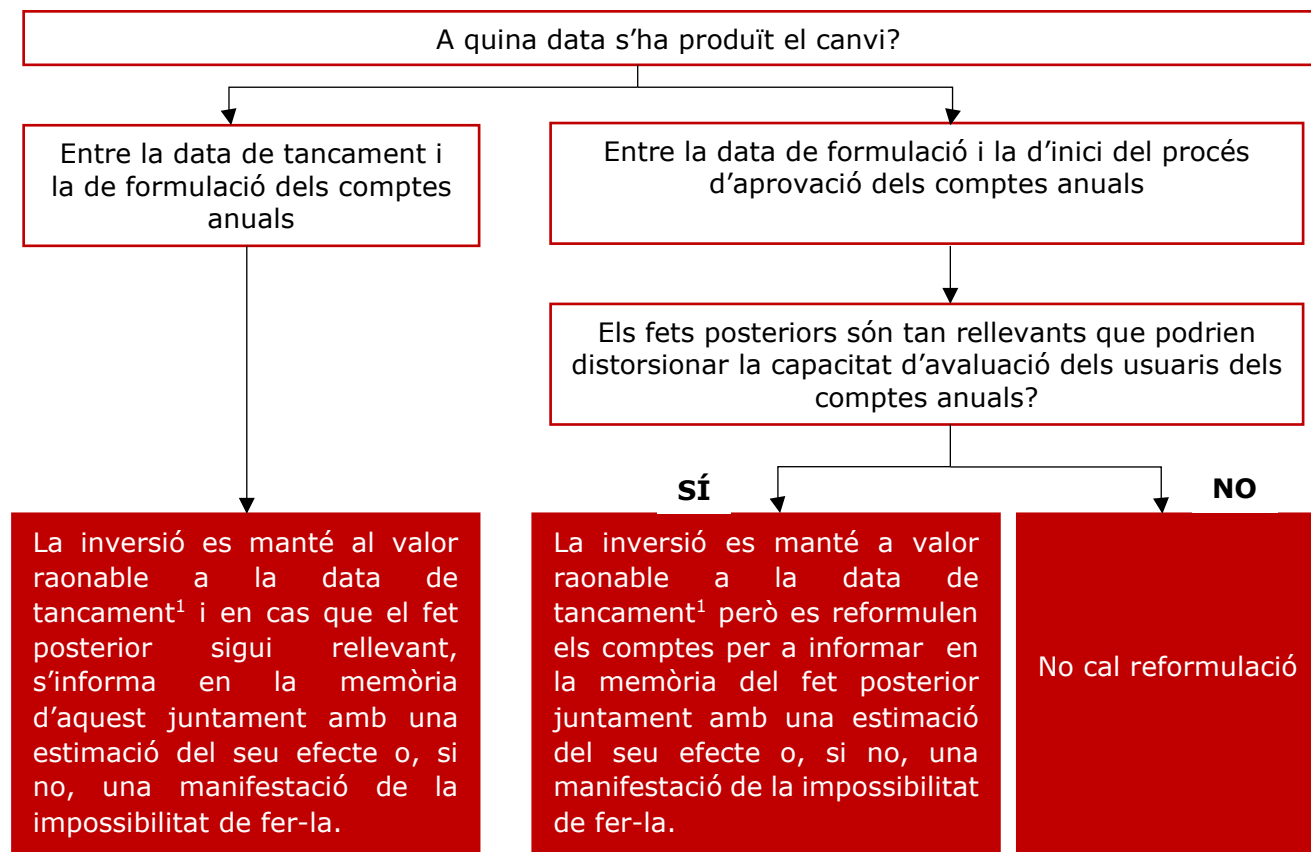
A quina data s’ha produït el canvi?

Entre la data de tancament i la de formulació dels comptes anuals

Entre la data de formulació i la d’inici del procés d’aprovació dels comptes anuals

Els fets posteriors són tan rellevants que podrien distorsionar la capacitat d’avaluació dels usuaris dels comptes anuals?

SÍ

NO

La inversió es manté al valor raonable a la data de tancament$^1$ i en cas que el fet posterior sigui rellevant, s’informa en la memòria d’aquest juntament amb una estimació del seu efecte o, si no, una manifestació de la impossibilitat de fer-la.

La inversió es manté a valor raonable a la data de tancament$^1$ però es reformulen els comptes per a informar en la memòria del fet posterior juntament amb una estimació del seu efecte o, si no, una manifestació de la impossibilitat de fer-la.

No cal reformulació